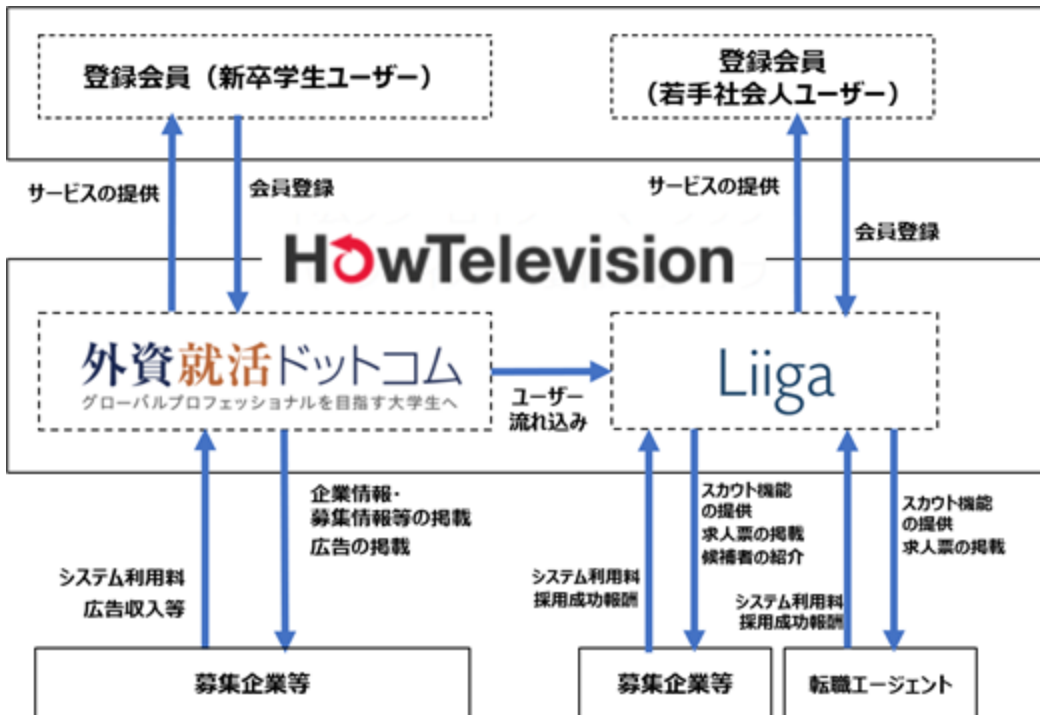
登録会員（新卒学生ユーザー）

登録会員
（若手社会人ユーザー）

サービスの提供

会員登録

サービスの提供

会員登録

HowTelevision

外資就活ドットコム
グローバルプロフェッショナルを目指す大学生へ

ユーザー
流れ込み

Liiga

企業情報・
募集情報等の掲載
広告の掲載

システム利用料
広告収入等

スカウト機能
の提供
求人票の掲載
候補者の紹介

システム利用料
採用成功報酬

スカウト機能
の提供
求人票の掲載

システム利用料
採用成功報酬

募集企業等

募集企業等

転職エージェント